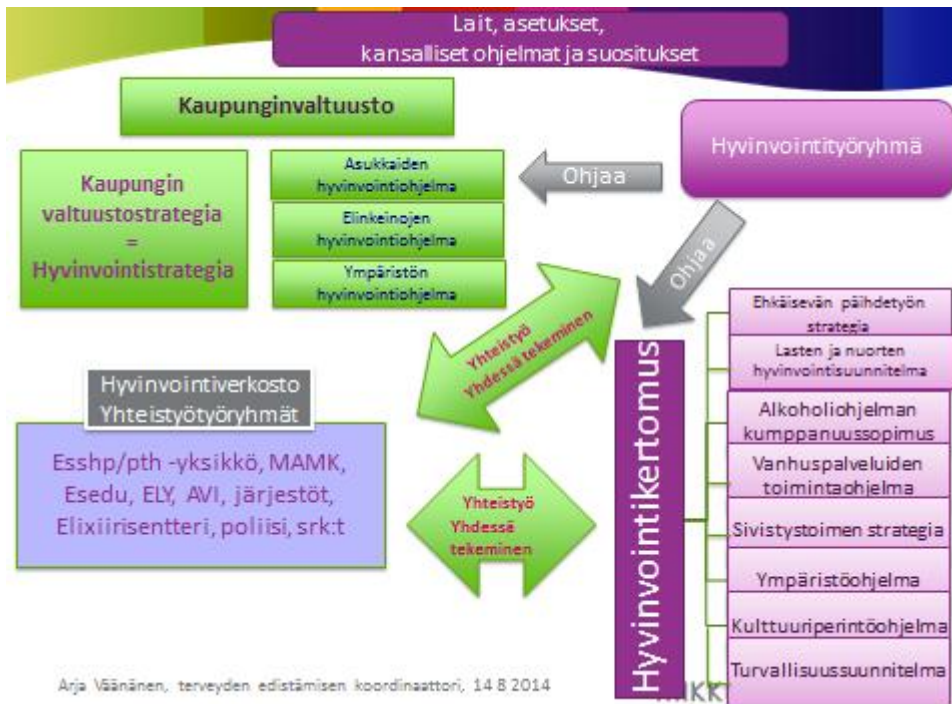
Lait, asetukset, kansalliset ohjelmat ja suositukset

Kaupunginvaltuusto

Hyvinvointityöryhmä

Kaupungin valtuustostrategia = Hyvinvointistrategia

Asukkaiden hyvinvointiohjelma

Elinkeinojen hyvinvointiohjelma

Ympäristön hyvinvointiohjelma

Ohjaa

Ohjaa

Yhteistyö Yhdessä tekeminen

Hyvinvointikertomus

Ehkäisevän päihdetyön strategia

Lasten ja nuorten hyvinvointisuunnitelma

Alkoholiohjelman kumppanuussopimus

Vanhuspalveluiden toimintaohjelma

Sivistystoimen strategia

Ympäristöohjelma

Kulttuuriperintöohjelma

Turvallisuussuunnitelma

Hyvinvointiverkosto Yhteistyötyöryhmät

Esshp/pth -yksikkö, MAMK, Esedu, ELY, AVI, järjestöt, Elixiirisentteri, poliisi, srk:t

Yhteistyö Yhdessä tekeminen

Arja Väänänen, terveyden edistämisen koordinaattori, 14 8 2014

MIKK